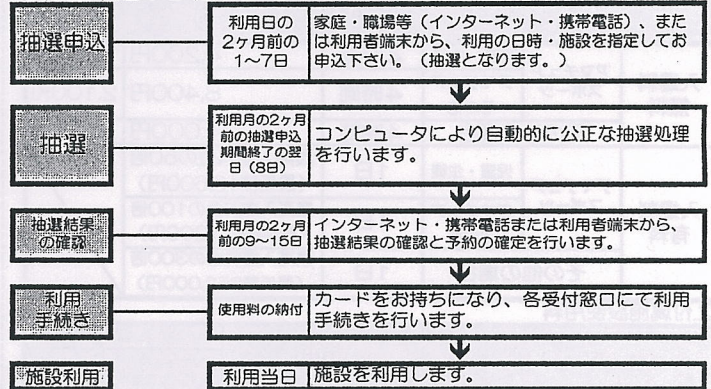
抽選申込

利用日の2ヶ月前の1~7日

家庭・職場等（インターネット・携帯電話）、または利用者端末から、利用の日時・施設を指定してお申込下さい。（抽選となります。）

抽選

利用月の2ヶ月前の抽選申込期間終了の翌日（8日）

コンピュータにより自動的に公正な抽選処理を行います。

抽選結果の確認

利用月の2ヶ月前の9~15日

インターネット・携帯電話または利用者端末から、抽選結果の確認と予約の確定を行います。

利用手続き

使用料の納付

カードをお持ちになり、各受付窓口にて利用手続きを行います。

施設利用

利用当日

施設を利用します。